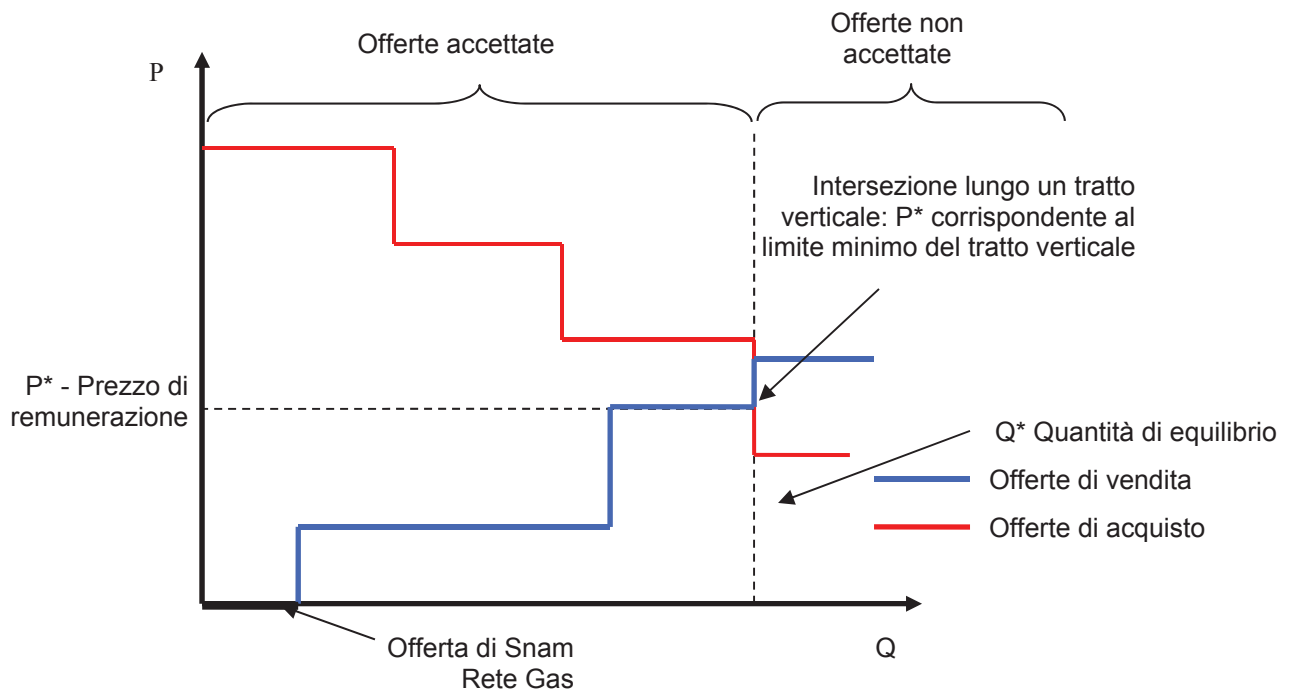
Offerte accettate

Offerte non accettate

P

Intersezione lungo un tratto verticale: P* corrispondente al limite minimo del tratto verticale

P* - Prezzo di remunerazione

Q* Quantità di equilibrio

Offerte di vendita

Offerte di acquisto

Offerta di Snam Rete Gas

Q